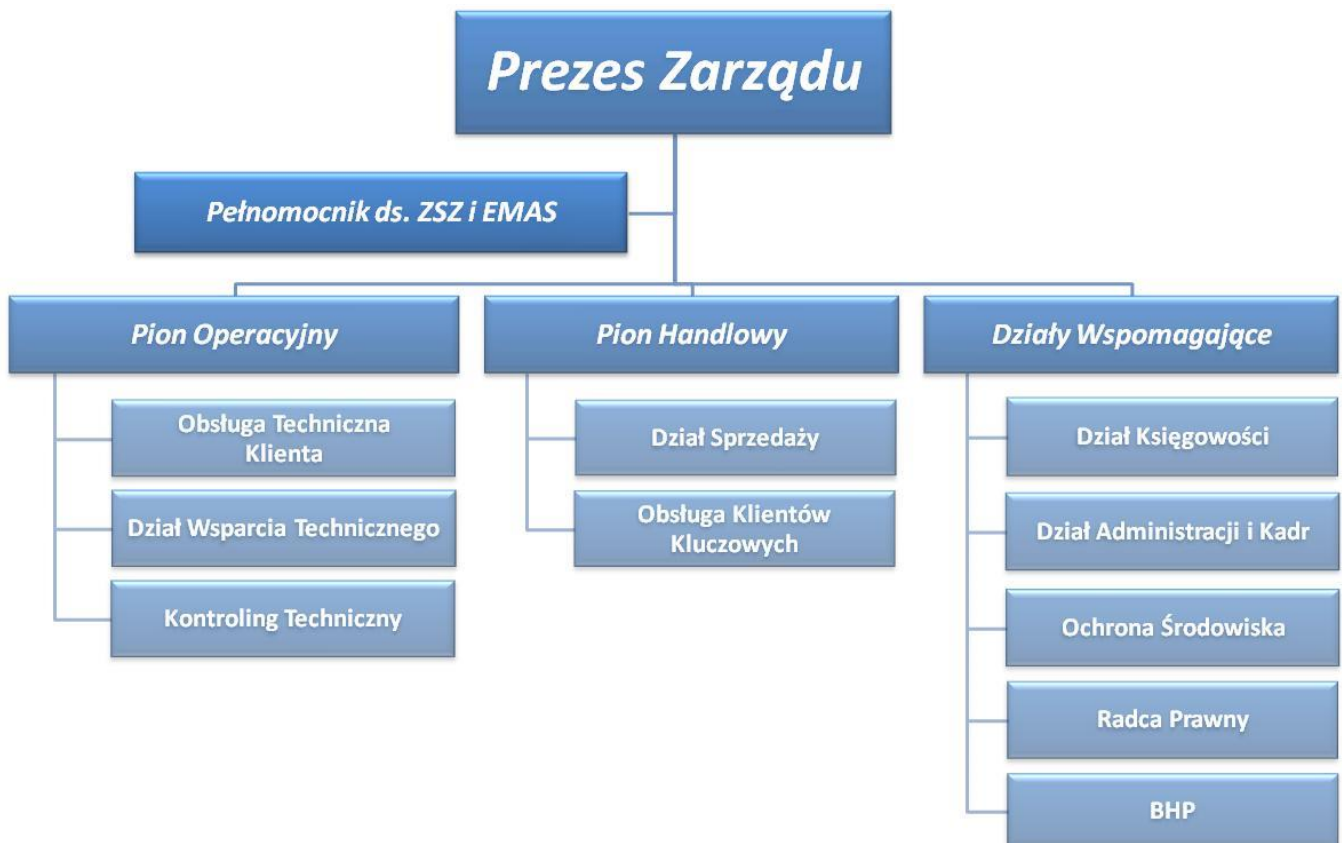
Prezes Zarządu

Pełnomocnik ds. ZSZ i EMAS

Pion Operacyjny

Obsługa Techniczna Klienta

Dział Wsparcia Technicznego

Kontroling Techniczny

Pion Handlowy

Dział Sprzedaży

Obsługa Klientów Kluczowych

Działy Wspomagające

Dział Księgowości

Dział Administracji i Kadr

Ochrona Środowiska

Radca Prawny

BHP